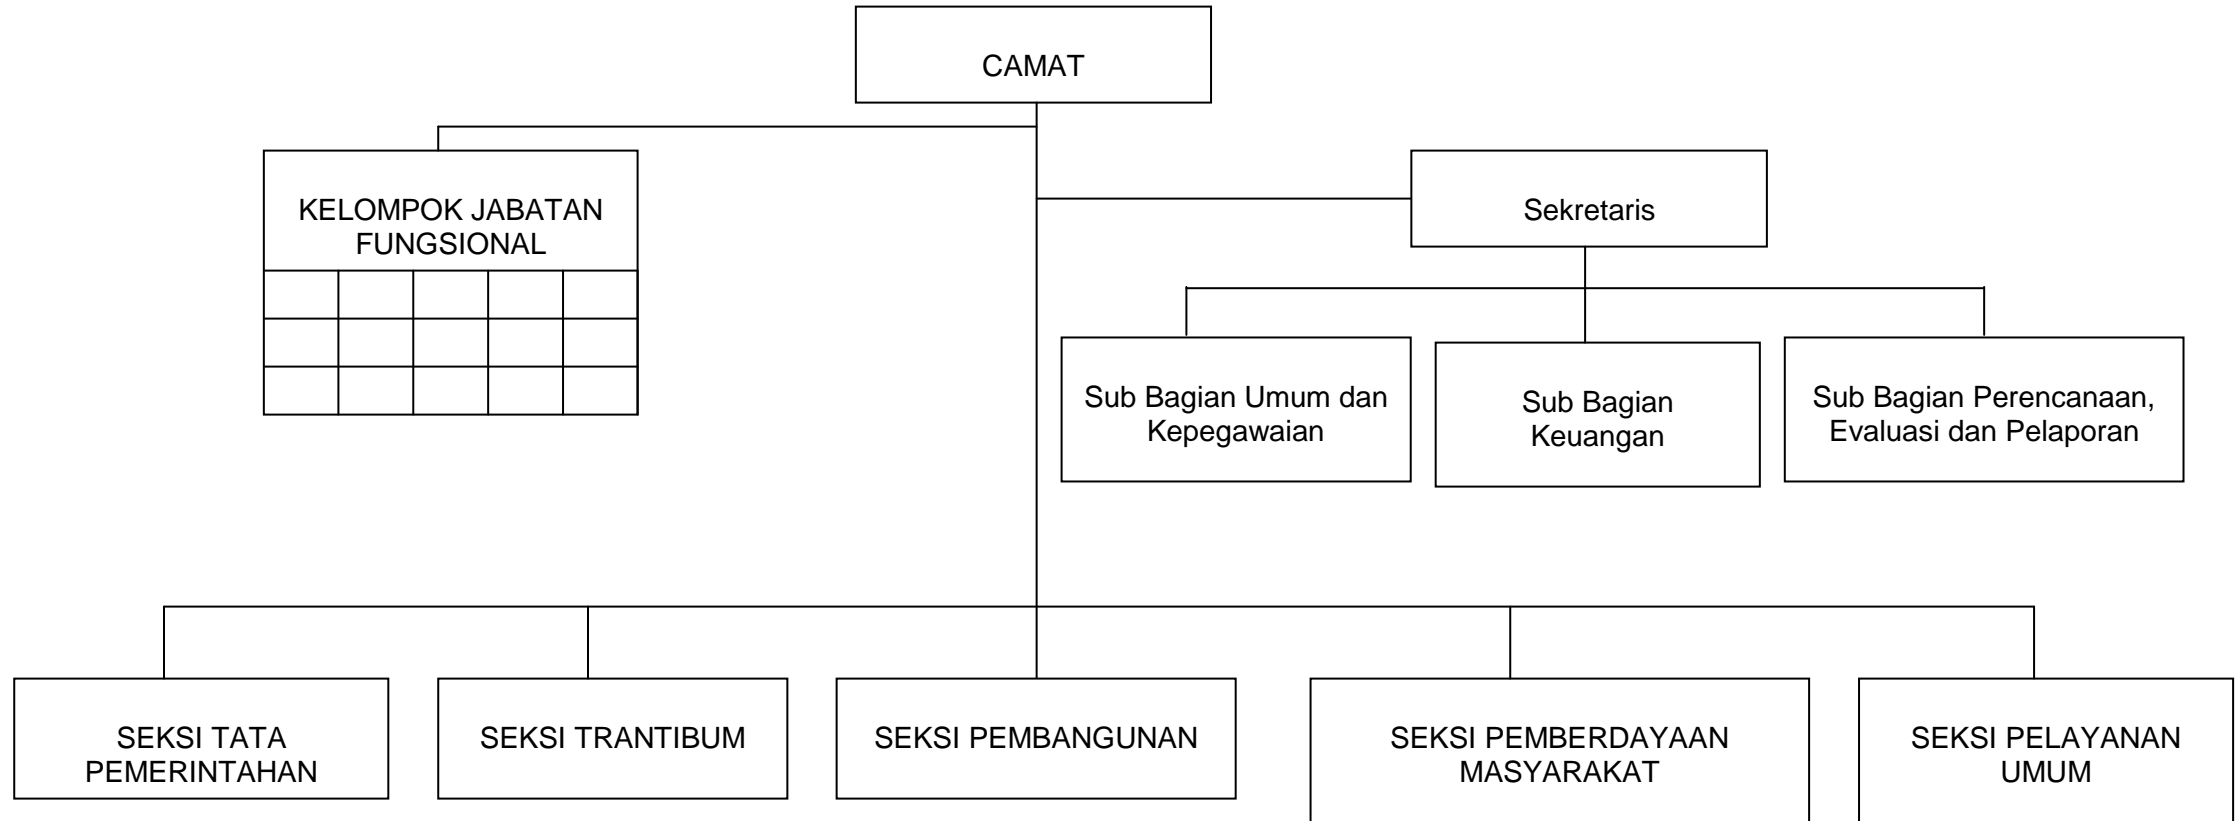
CAMAT

KELOMPOK JABATAN FUNGSIONAL

Sekretaris

Sub Bagian Umum dan Kepegawaian

Sub Bagian Keuangan

Sub Bagian Perencanaan, Evaluasi dan Pelaporan

SEKSI TATA PEMERINTAHAN

SEKSI TRANTIBUM

SEKSI PEMBANGUNAN

SEKSI PEMBERDAYAAN MASYARAKAT

SEKSI PELAYANAN UMUM